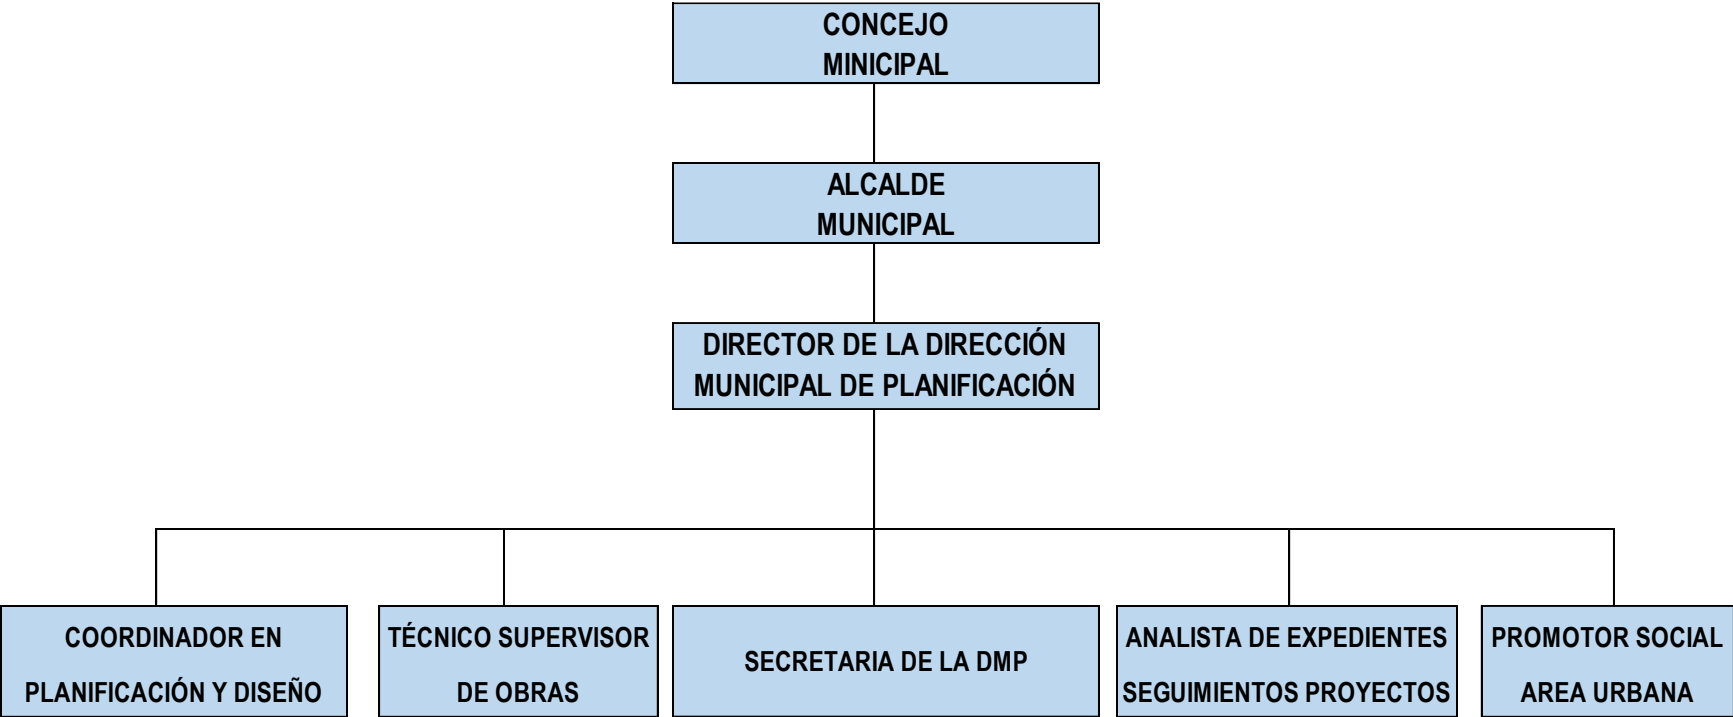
CONCEJO MINICIPAL

ALCALDE MUNICIPAL

DIRECTOR DE LA DIRECCIÓN MUNICIPAL DE PLANIFICACIÓN

COORDINADOR EN PLANIFICACIÓN Y DISEÑO

TÉCNICO SUPERVISOR DE OBRAS

SECRETARIA DE LA DMP

ANALISTA DE EXPEDIENTES SEGUIMIENTOS PROYECTOS

PROMOTOR SOCIAL AREA URBANA